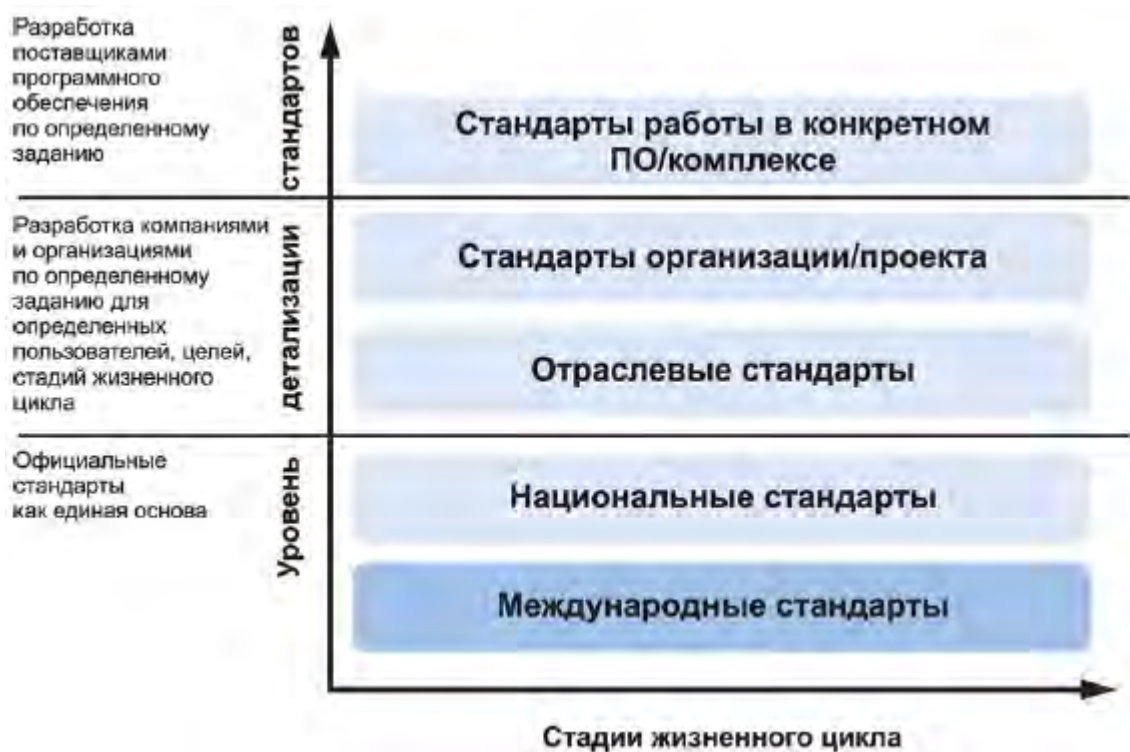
Разработка поставщиками программного обеспечения по определенному заданию

Разработка компаниями и организациями по определенному заданию для определенных пользователей, целей, стадий жизненного цикла

Официальные стандарты как единая основа

Уровень детализации стандартов

Стандарты работы в конкретном ПО/комплексе

Стандарты организации/проекта

Отраслевые стандарты

Национальные стандарты

Международные стандарты

Стадии жизненного цикла